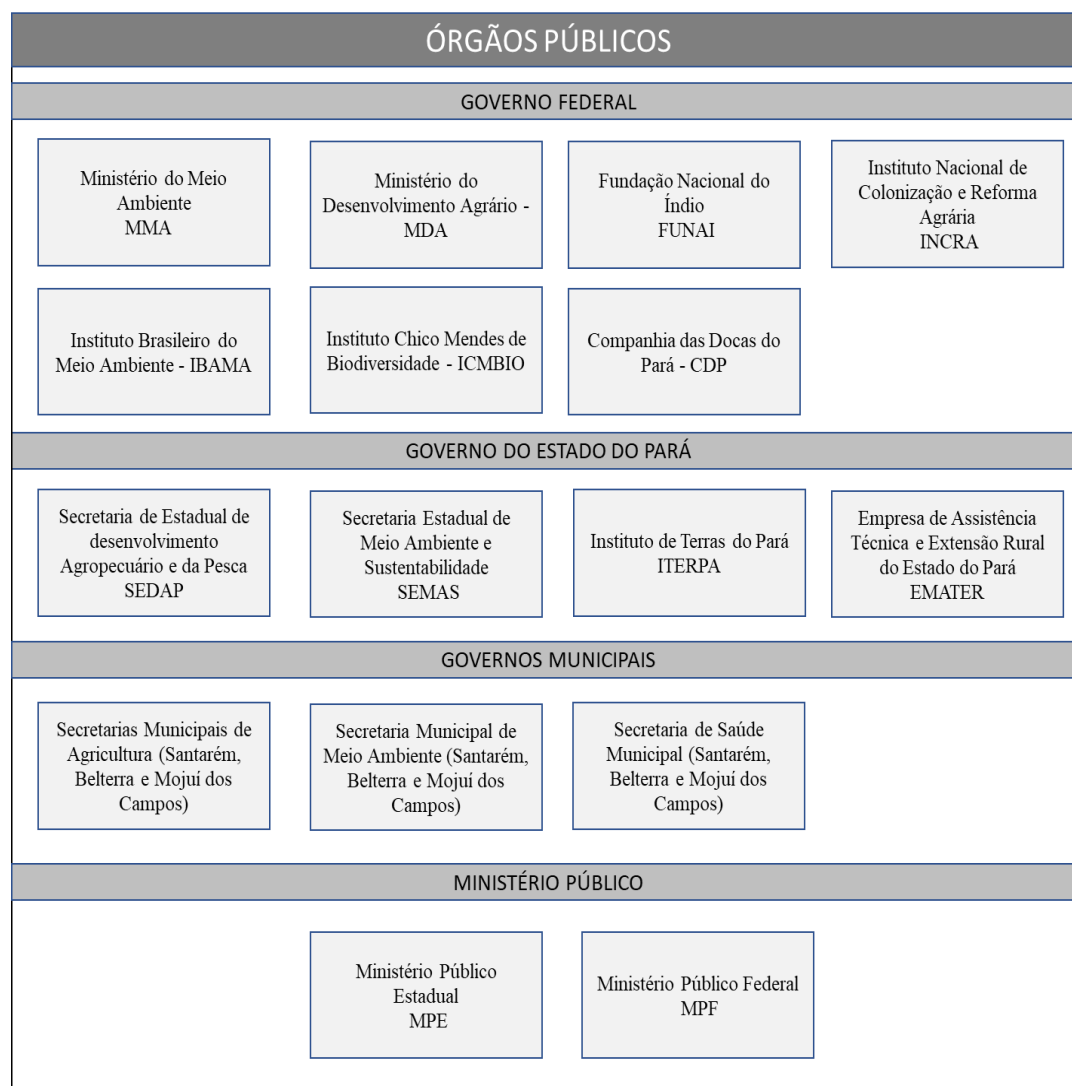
ÓRGÃOS PÚBLICOS

GOVERNO FEDERAL

Ministério do Meio Ambiente
MMA

Ministério do Desenvolvimento Agrário - MDA

Fundação Nacional do Índio
FUNAI

Instituto Nacional de Colonização e Reforma Agrária
INCRA

Instituto Brasileiro do Meio Ambiente - IBAMA

Instituto Chico Mendes de Biodiversidade - ICMBIO

Companhia das Docas do Pará - CDP

GOVERNO DO ESTADO DO PARÁ

Secretaria de Estadual de desenvolvimento Agropecuário e da Pesca
SEDAP

Secretaria Estadual de Meio Ambiente e Sustentabilidade
SEMAS

Instituto de Terras do Pará
ITERPA

Empresa de Assistência Técnica e Extensão Rural do Estado do Pará
EMATER

GOVERNOS MUNICIPAIS

Secretarias Municipais de Agricultura (Santarém, Belterra e Mojuí dos Campos)

Secretaria Municipal de Meio Ambiente (Santarém, Belterra e Mojuí dos Campos)

Secretaria de Saúde Municipal (Santarém, Belterra e Mojuí dos Campos)

MINISTÉRIO PÚBLICO

Ministério Público Estadual
MPE

Ministério Público Federal
MPF